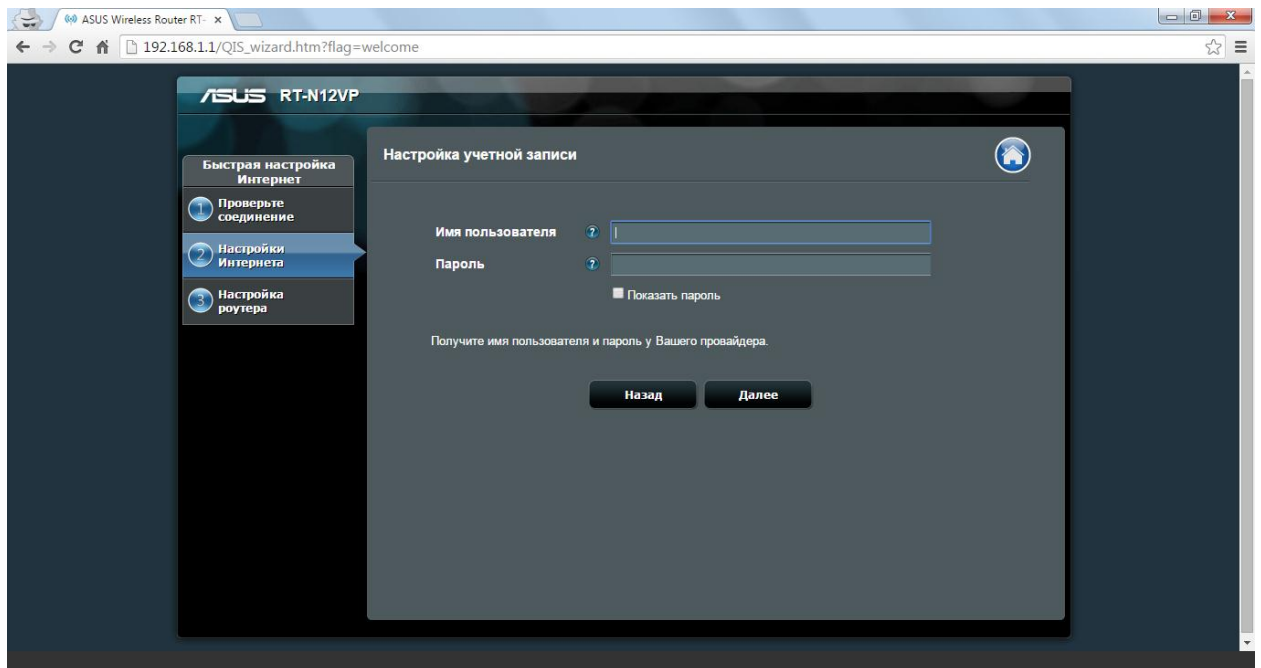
ASUS Wireless Router RT- ×

192.168.1.1/QIS_wizard.htm?flag=welcome

ASUS RT-N12VP

Быстрая настройка Интернет

1 Проверьте соединение

2 Настройки Интернета

3 Настройка роутера

Настройка учетной записи

Имя пользователя

Пароль

Показать пароль

Получите имя пользователя и пароль у Вашего провайдера.

Назад

Далее